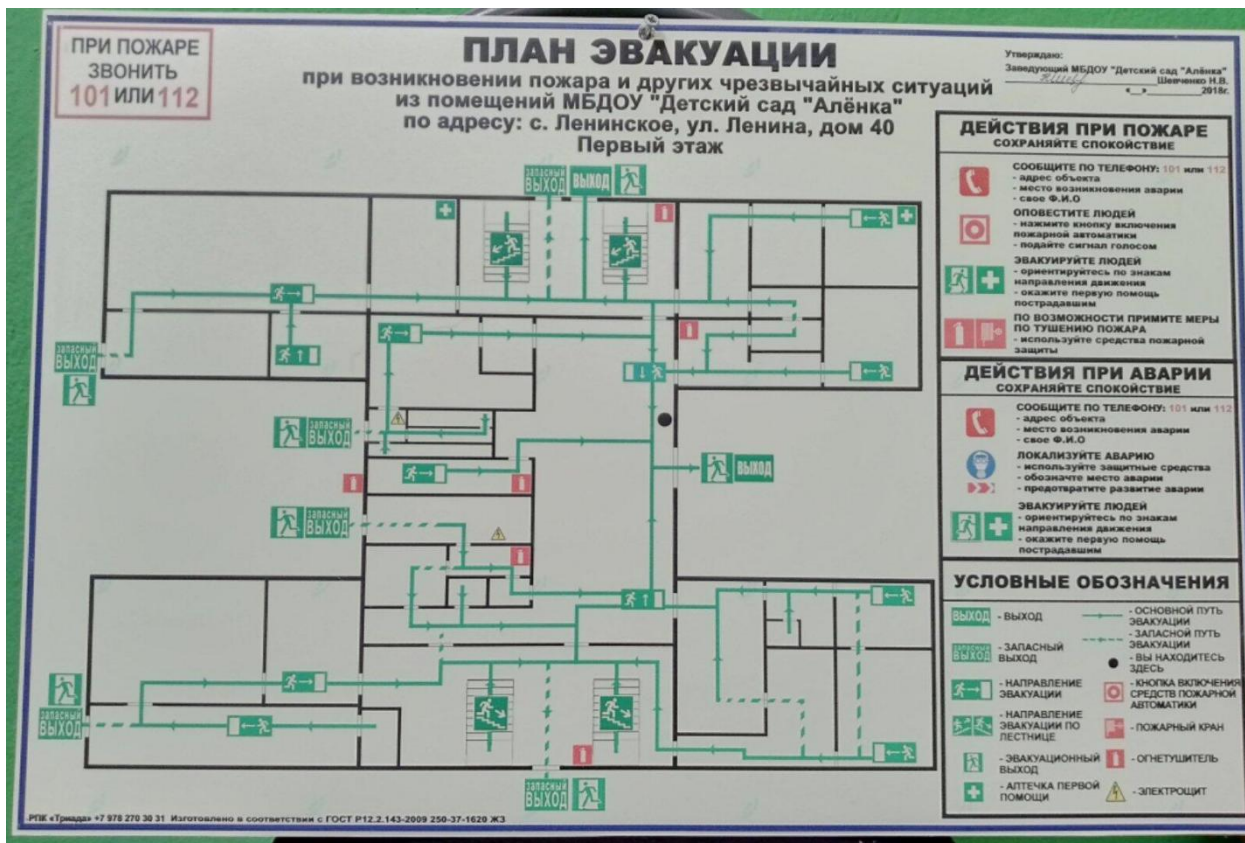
ПРИ ПОЖАРЕ ЗВОНИТЬ 101 ИЛИ 112

ПЛАН ЭВАКУАЦИИ
при возникновении пожара и других чрезвычайных ситуаций из помещений МБДОУ "Детский сад "Алёнка" по адресу: с. Ленинское, ул. Ленина, дом 40
Первый этаж

Утверждаю:
Заведующий МБДОУ "Детский сад "Алёнка"
Шевченко Н.В.
« » 2018г.

ЗАПАСНЫЙ ВЫХОД
ВЫХОД
ЗАПАСНЫЙ ВЫХОД
ЗАПАСНЫЙ ВЫХОД
ВЫХОД
ЗАПАСНЫЙ ВЫХОД
ЗАПАСНЫЙ ВЫХОД
ЗАПАСНЫЙ ВЫХОД

ДЕЙСТВИЯ ПРИ ПОЖАРЕ
СОХРАНЯЙТЕ СПОКОЙСТВИЕ
СООБЩИТЕ ПО ТЕЛЕФОНУ: 101 или 112
- адрес объекта
- место возникновения аварии
- свое Ф.И.О
ОПОВЕСТИТЕ ЛЮДЕЙ
- нажмите кнопку включения пожарной автоматики
- подайте сигнал голосом
ЭВАКУИРУЙТЕ ЛЮДЕЙ
- ориентируйтесь по знакам направления движения
- окажите первую помощь пострадавшим
ПО ВОЗМОЖНОСТИ ПРИМИТЕ МЕРЫ ПО ТУШЕНИЮ ПОЖАРА
- используйте средства пожарной защиты

ДЕЙСТВИЯ ПРИ АВАРИИ
СОХРАНЯЙТЕ СПОКОЙСТВИЕ
СООБЩИТЕ ПО ТЕЛЕФОНУ: 101 или 112
- адрес объекта
- место возникновения аварии
- свое Ф.И.О
ЛОКАЛИЗУЙТЕ АВАРИЮ
- используйте защитные средства
- обозначте место аварии
- предотвратите развитие аварии
ЭВАКУИРУЙТЕ ЛЮДЕЙ
- ориентируйтесь по знакам направления движения
- окажите первую помощь пострадавшим

УСЛОВНЫЕ ОБОЗНАЧЕНИЯ
ВЫХОД - ВЫХОД
ЗАПАСНЫЙ ВЫХОД - ЗАПАСНЫЙ ВЫХОД
- НАПРАВЛЕНИЕ ЭВАКУАЦИИ
- НАПРАВЛЕНИЕ ЭВАКУАЦИИ ПО ЛЕСТНИЦЕ
- ЭВАКУАЦИОННЫЙ ВЫХОД
- АПТЕЧКА ПЕРВОЙ ПОМОЩИ
- ОСНОВНОЙ ПУТЬ ЭВАКУАЦИИ
- ЗАПАСНОЙ ПУТЬ ЭВАКУАЦИИ
- ВЫ НАХОДИТЕСЬ ЗДЕСЬ
- КНОПКА ВКЛЮЧЕНИЯ СРЕДСТВ ПОЖАРНОЙ АВТОМАТИКИ
- ПОЖАРНЫЙ КРАН
- ОГНЕТУШИТЕЛЬ
- ЭЛЕКТРОЩИТ

РПК «Триада» +7 978 270 30 31 Изготовлено в соответствии с ГОСТ Р12.2.143-2009 250-37-1620 ЖЗ